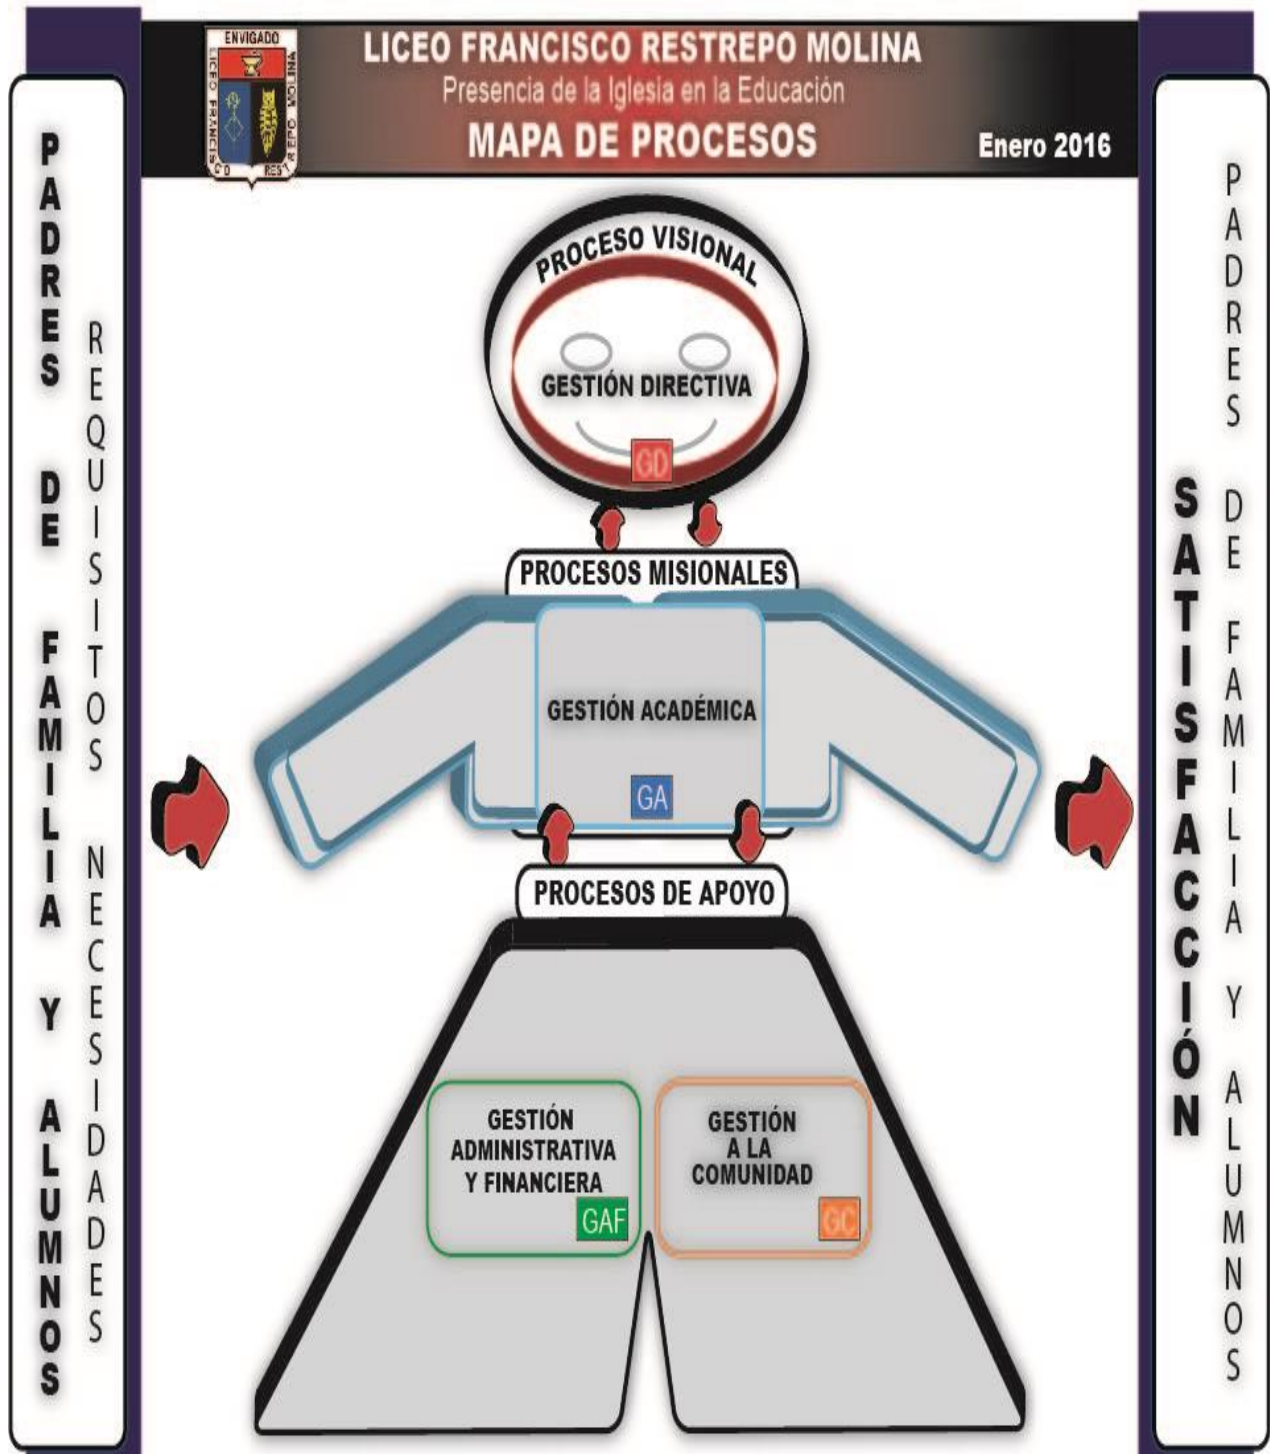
ENVIGADO
LICEO FRANCISCO RESTREPO MOLINA

LICEO FRANCISCO RESTREPO MOLINA
Presencia de la Iglesia en la Educación
MAPA DE PROCESOS
Enero 2016

PADRES DE FAMILIA Y ALUMNOS

REQUISITOS NECESIDADES

PROCESO VISIONAL
GESTIÓN DIRECTIVA
GD

PROCESOS MISIONALES
GESTIÓN ACADÉMICA
GA

PROCESOS DE APOYO
GESTIÓN ADMINISTRATIVA Y FINANCIERA
GAF
GESTIÓN A LA COMUNIDAD
GC

SATISFACCIÓN

PADRES DE FAMILIA Y ALUMNOS